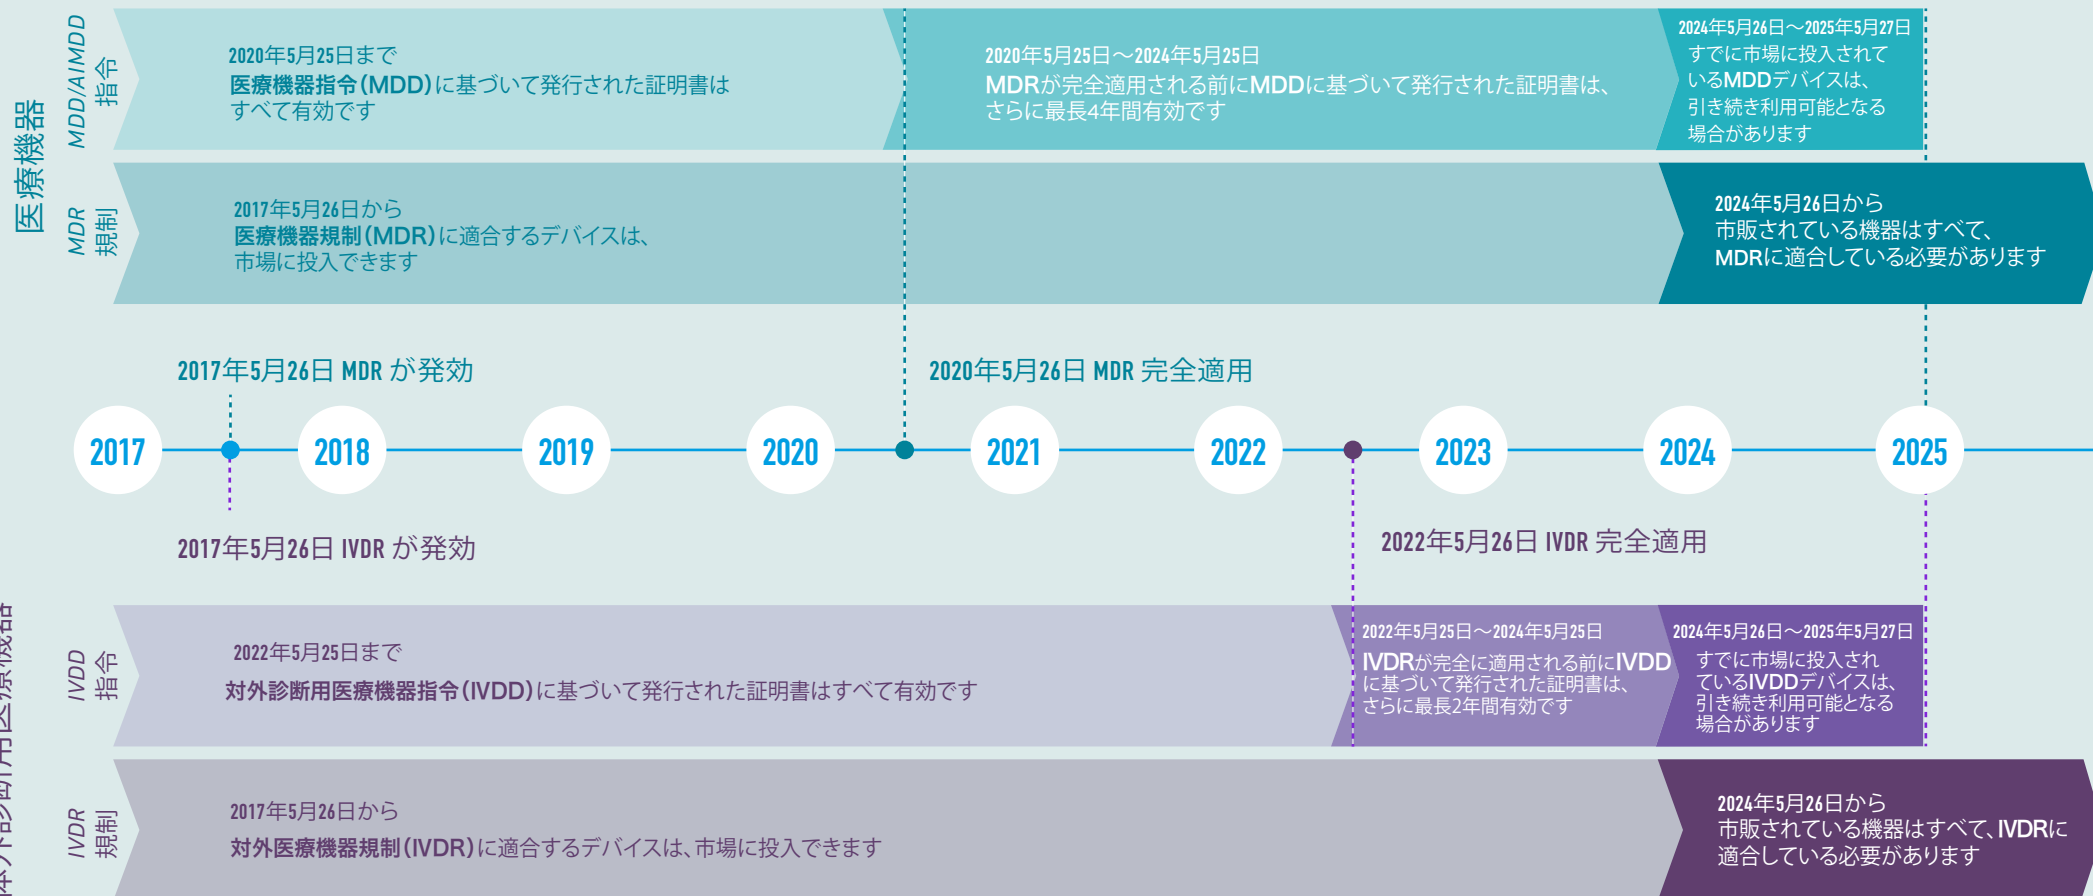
医療機器

MDD/AIMDD 指令

2020年5月25日まで
医療機器指令(MDD)に基づいて発行された証明書はすべて有効です

2020年5月25日～2024年5月25日
MDRが完全適用される前にMDDに基づいて発行された証明書は、さらに最長4年間有効です

2024年5月26日～2025年5月27日
すでに市場に投入されているMDDデバイスは、引き続き利用可能となる場合があります

MDR 規制

2017年5月26日から
医療機器規制(MDR)に適合するデバイスは、市場に投入できます

2024年5月26日から
市販されている機器はすべて、MDRに適合している必要があります

2017年5月26日 MDR が発効

2020年5月26日 MDR 完全適用

2017 2018 2019 2020 2021 2022 2023 2024 2025

2017年5月26日 IVDR が発効

2022年5月26日 IVDR 完全適用

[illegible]外診断用医療機器

IVDD 指令

2022年5月25日まで
対外診断用医療機器指令(IVDD)に基づいて発行された証明書はすべて有効です

2022年5月25日～2024年5月25日
IVDRが完全に適用される前にIVDDに基づいて発行された証明書は、さらに最長2年間有効です

2024年5月26日～2025年5月27日
すでに市場に投入されているIVDDデバイスは、引き続き利用可能となる場合があります

IVDR 規制

2017年5月26日から
対外医療機器規制(IVDR)に適合するデバイスは、市場に投入できます

2024年5月26日から
市販されている機器はすべて、IVDRに適合している必要があります